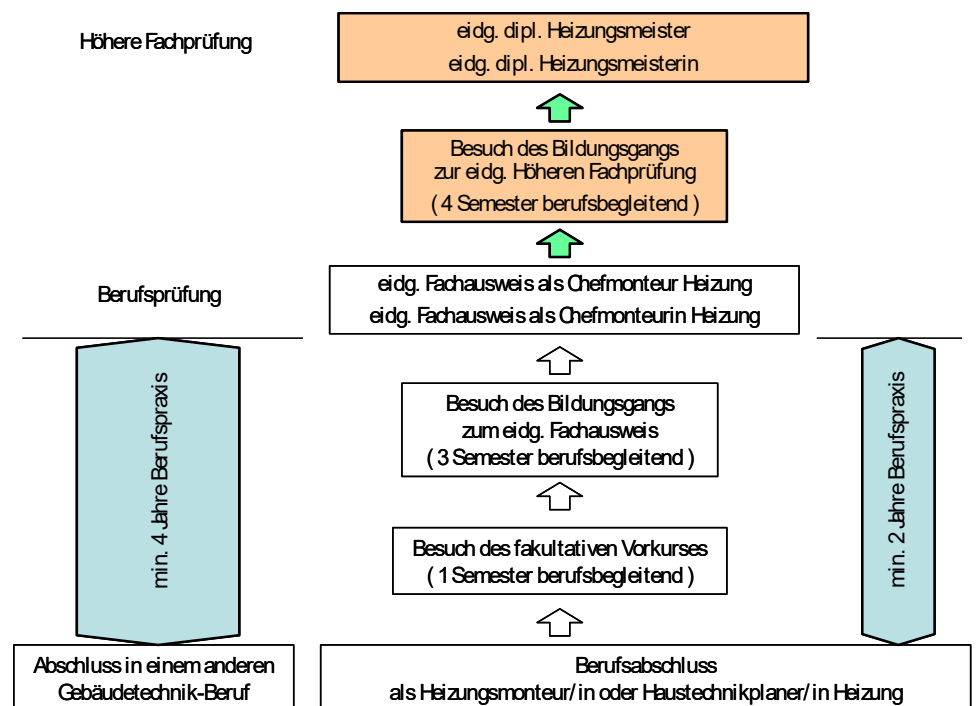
Höhere Fachprüfung

eidg. dipl. Heizungsmeister
eidg. dipl. Heizungsmeisterin

Besuch des Bildungsgangs zur eidg. Höheren Fachprüfung ( 4 Semester berufsbegleitend )

Berufsprüfung

eidg. Fachausweis als Chefmonteur Heizung
eidg. Fachausweis als Chefmonteurin Heizung

min. 4 Jahre Berufspraxis

Besuch des Bildungsgangs zum eidg. Fachausweis ( 3 Semester berufsbegleitend )

min. 2 Jahre Berufspraxis

Besuch des fakultativen Vorkurses ( 1 Semester berufsbegleitend )

Abschluss in einem anderen Gebäudetechnik-Beruf

Berufsabschluss als Heizungsmonteur/in oder Haustechnikplaner/in Heizung